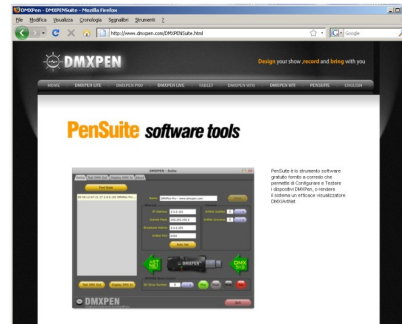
DMXPen - DMXPENSuite - Mozilla Firefox
File Modifica Visualizza Cronologia Segnalibri Strumenti ?
http://www.dmxpen.com/DMXPENSuite.html
Google
DMXPEN
Design your show, record and bring with you
HOME DMXPEN LITE DMXPEN PRO DMXPEN LIVE SHELF DMXPEN WTD DMXPEN WH PENSUITE ENGLISH
PenSuite software tools
DMXPEN - Suite
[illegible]
PenSuite è lo strumento software gratuito fornito a corredo che permette di Configurare e Testare i dispositivi DMXPen, e rendere il sistema un efficace visualizzatore DMX/ArtNet
DMXPEN